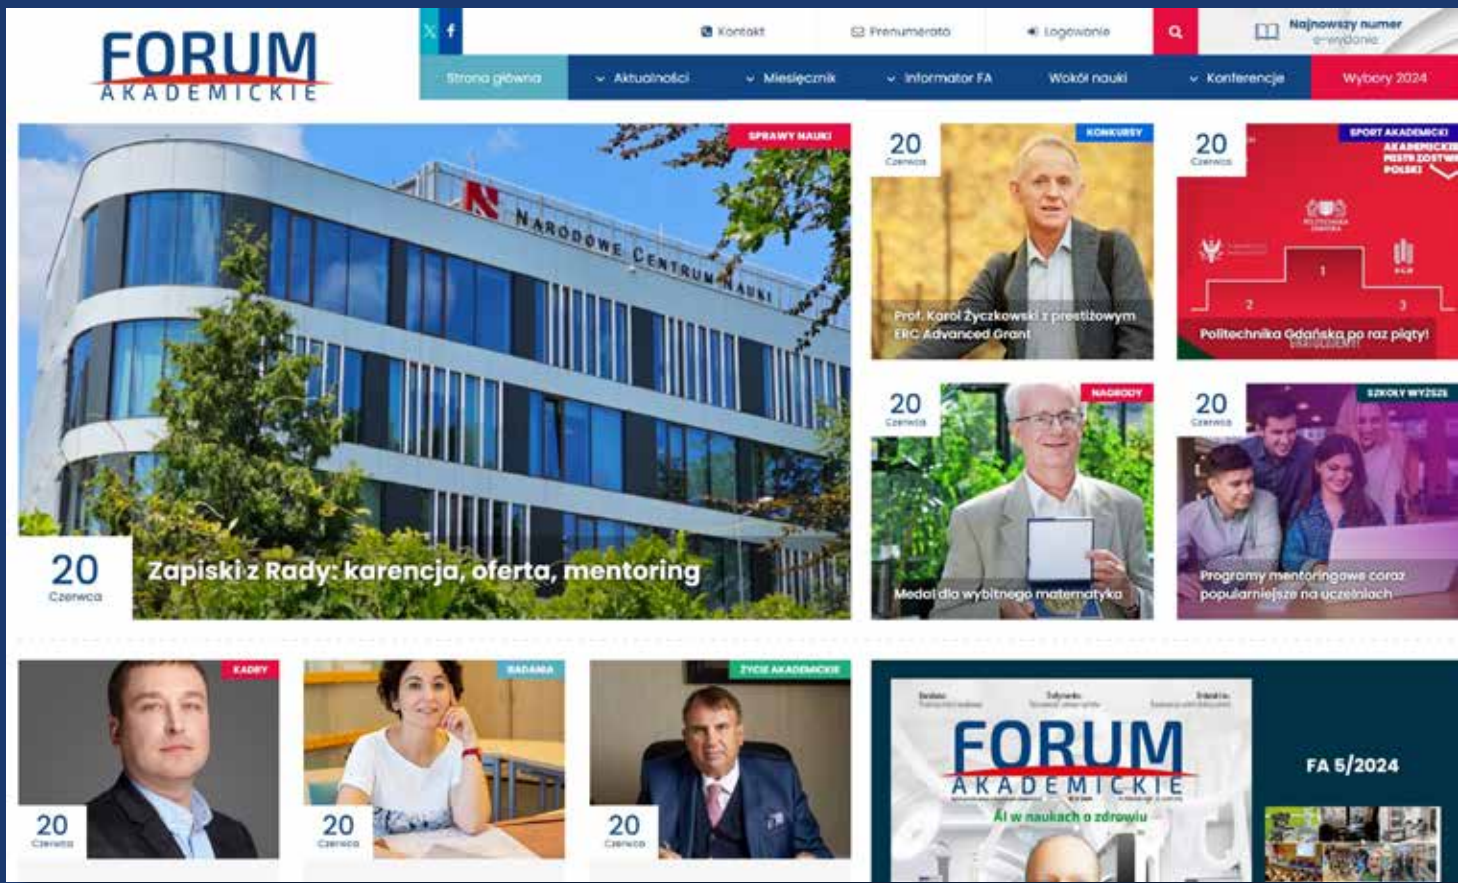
FORUM AKADEMICKIE

Kontakt
Prenumerata
Logowanie
Najnowszy numer
e-wydanie

Strona główna
Aktualności
Miesięcznik
Informator FA
Wokół nauki
Konferencje
Wybory 2024

SPRAWY NAUKI
NARODOWE CENTRUM NAUKI
20
Czerwca
Zapiski z Rady: karencja, oferta, mentoring

KONKURSY
20
Czerwca
Prof. Karol Życzkowski z prestiżowym ERC Advanced Grant

SPORT AKADEMICKI
20
Czerwca
AKADEMICKIE MISTRZOSTWA POLSKI
1
2
3
Politechnika Gdańska po raz piąty!

NAGRODY
20
Czerwca
Medal dla wybitnego matematyka

SZKOŁY WYŻSZE
20
Czerwca
Programy mentoringowe coraz popularniejsze na uczelniach

KADRY
20
Czerwca

BADANIA
20
Czerwca

ŻYCIE AKADEMICKIE
20
Czerwca

FORUM AKADEMICKIE
AI w naukach o zdrowiu
FA 5/2024